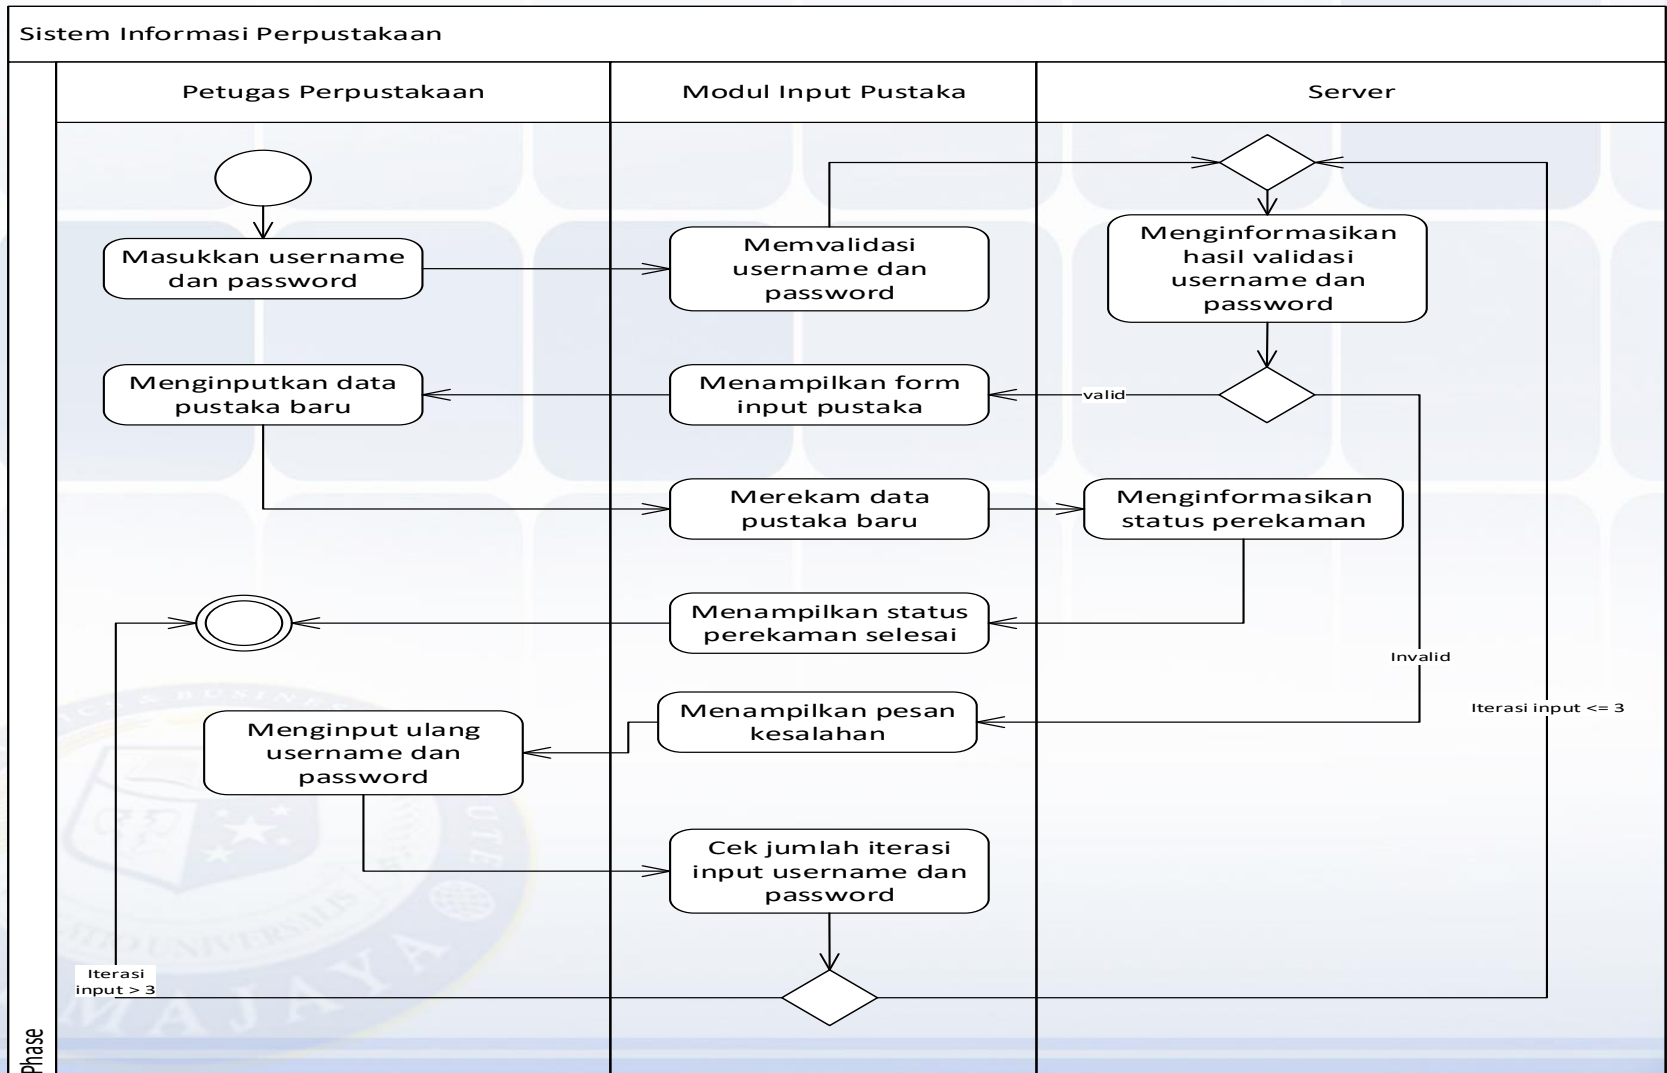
Sistem Informasi Perpustakaan

Phase

Petugas Perpustakaan

Modul Input Pustaka

Server

Masukkan username dan password

Memvalidasi username dan password

Menginformasikan hasil validasi username dan password

Menginputkan data pustaka baru

Menampilkan form input pustaka

valid

Merekam data pustaka baru

Menginformasikan status perekaman

Menampilkan status perekaman selesai

Invalid

Menampilkan pesan kesalahan

Iterasi input <= 3

Menginput ulang username dan password

Cek jumlah iterasi input username dan password

Iterasi input > 3